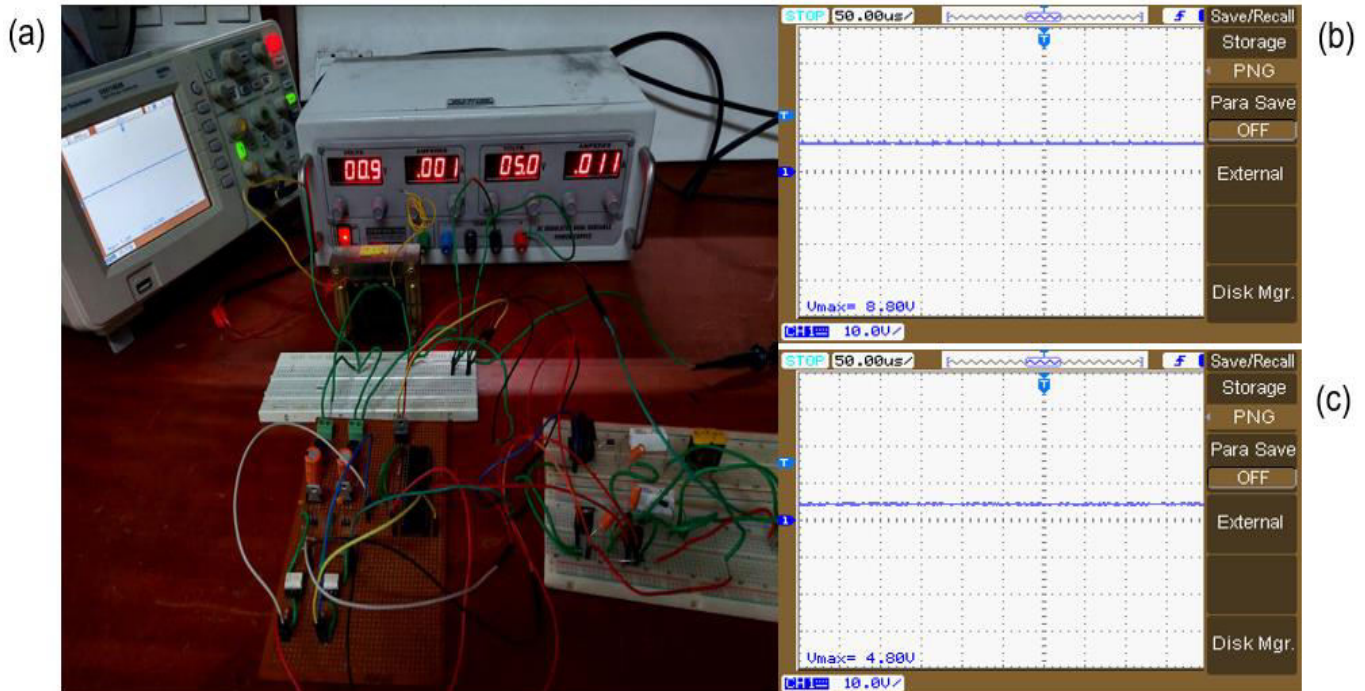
(a)

00.9 .001 05.0 .011

VOLTS AMPERES VOLTS AMPERES

STOP 50.00us/ T f Save/Recall

Storage

PNG

Para Save

OFF

External

Disk Mgr.

T

1

Vmax= 8.80V

CH1 10.0V/

(b)

STOP 50.00us/ T f Save/Recall

Storage

PNG

Para Save

OFF

External

Disk Mgr.

T

1

Vmax= 4.80V

CH1 10.0V/

(c)